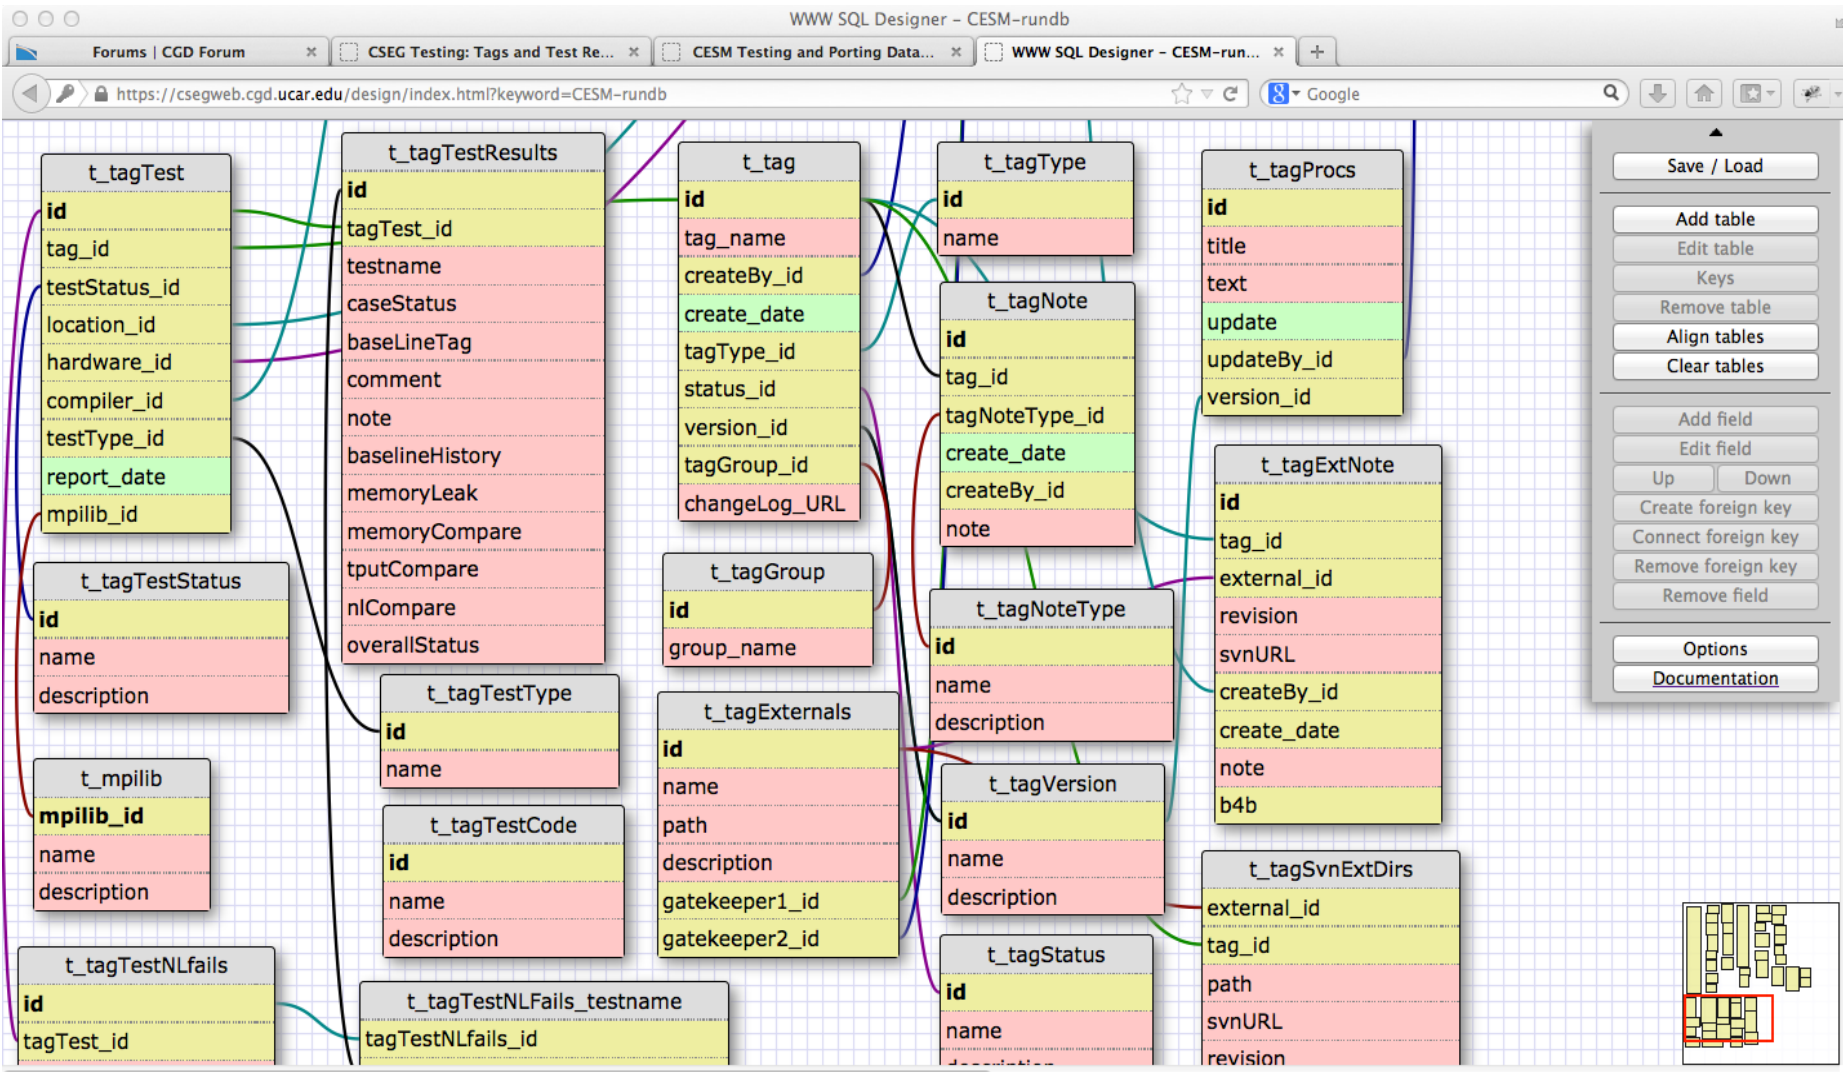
WWW SQL Designer – CESM-rundb

Forums | CGD Forum
CSEG Testing: Tags and Test Re...
CESM Testing and Porting Data...
WWW SQL Designer – CESM-run...

https://csegweb.cgd.ucar.edu/design/index.html?keyword=CESM-rundb

Google

t_tagTest
id
tag_id
testStatus_id
location_id
hardware_id
compiler_id
testType_id
report_date
mpilib_id

t_tagTestResults
id
tagTest_id
testname
caseStatus
baseLineTag
comment
note
baselineHistory
memoryLeak
memoryCompare
tputCompare
nlCompare
overallStatus

t_tag
id
tag_name
createBy_id
create_date
tagType_id
status_id
version_id
tagGroup_id
changeLog_URL

t_tagType
id
name

t_tagProcs
id
title
text
update
updateBy_id
version_id

t_tagNote
id
tag_id
tagNoteType_id
create_date
createBy_id
note

t_tagExtNote
id
tag_id
external_id
revision
svnURL
createBy_id
create_date
note
b4b

t_tagTestStatus
id
name
description

t_tagGroup
id
group_name

t_tagNoteType
id
name
description

t_tagTestType
id
name

t_tagExternals
id
name
path
description
gatekeeper1_id
gatekeeper2_id

t_mpilib
mpilib_id
name
description

t_tagTestCode
id
name
description

t_tagVersion
id
name
description

t_tagSvnExtDirs
external_id
tag_id
path
svnURL
revision

t_tagTestNLfails
id
tagTest_id

t_tagTestNLFails_testname
tagTestNLfails_id

t_tagStatus
id
name

Save / Load
Add table
Edit table
Keys
Remove table
Align tables
Clear tables
Add field
Edit field
Up
Down
Create foreign key
Connect foreign key
Remove foreign key
Remove field
Options
Documentation